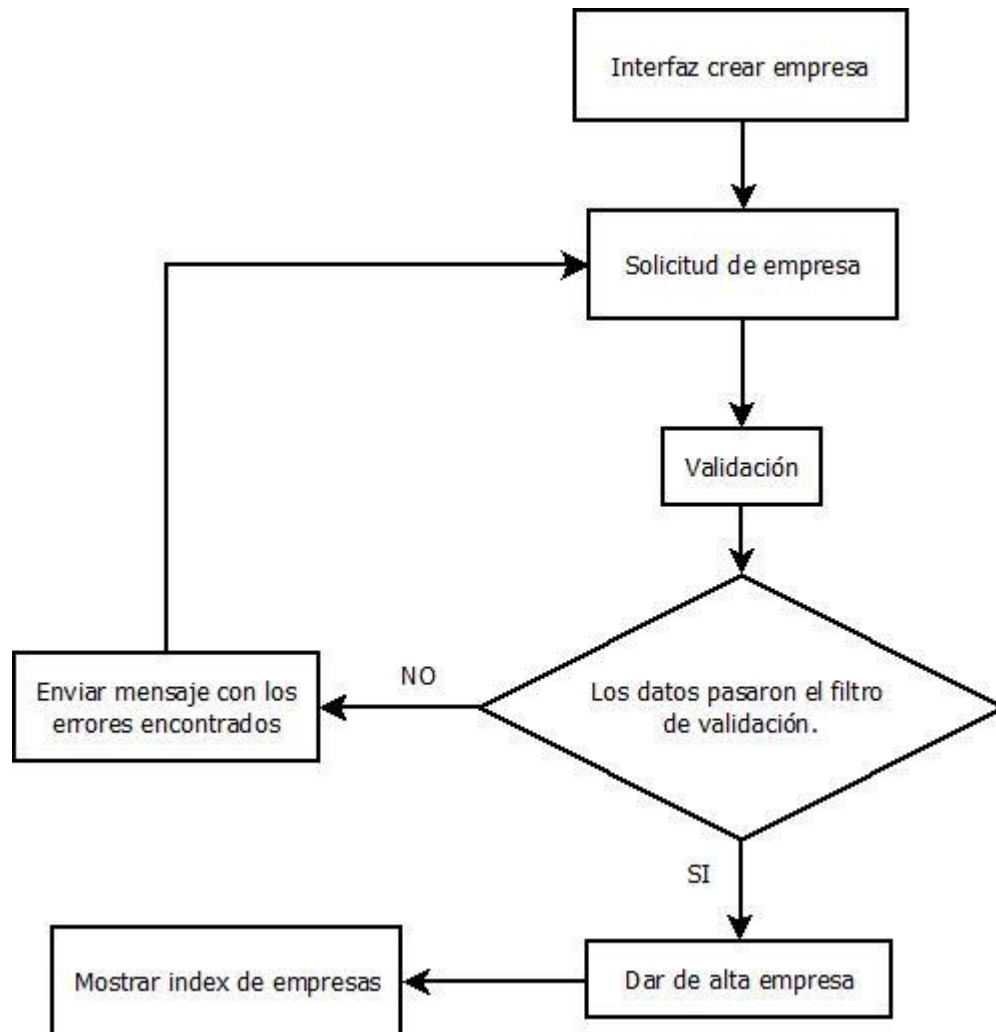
Interfaz crear empresa

Solicitud de empresa

Validación

Los datos pasaron el filtro de validación.

NO

Enviar mensaje con los errores encontrados

SI

Dar de alta empresa

Mostrar index de empresas